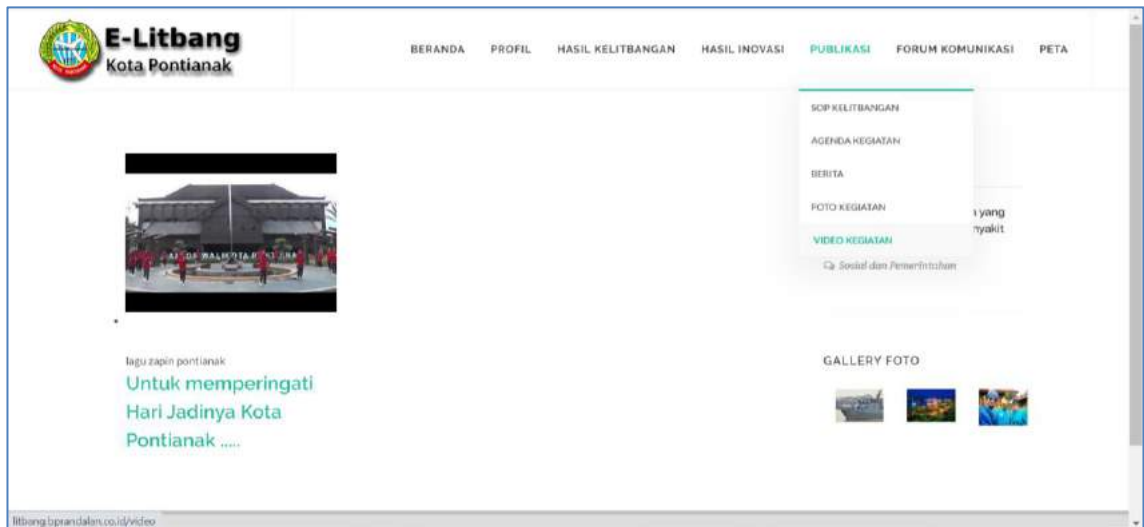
E-Litbang
Kota Pontianak

BERANDA PROFIL HASIL KELITBANGAN HASIL INOVASI PUBLIKASI FORUM KOMUNIKASI PETA

SOP KELITBANGAN
AGENDA KEGIATAN
BERITA
FOTO KEGIATAN
VIDEO KEGIATAN

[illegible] yang
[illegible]nyakit

Sosial dan Pemerintahan

lagu zapin pontianak
Untuk memperingati Hari Jadinya Kota Pontianak .....

GALLERY FOTO

litbang.bprandalan.co.id/video